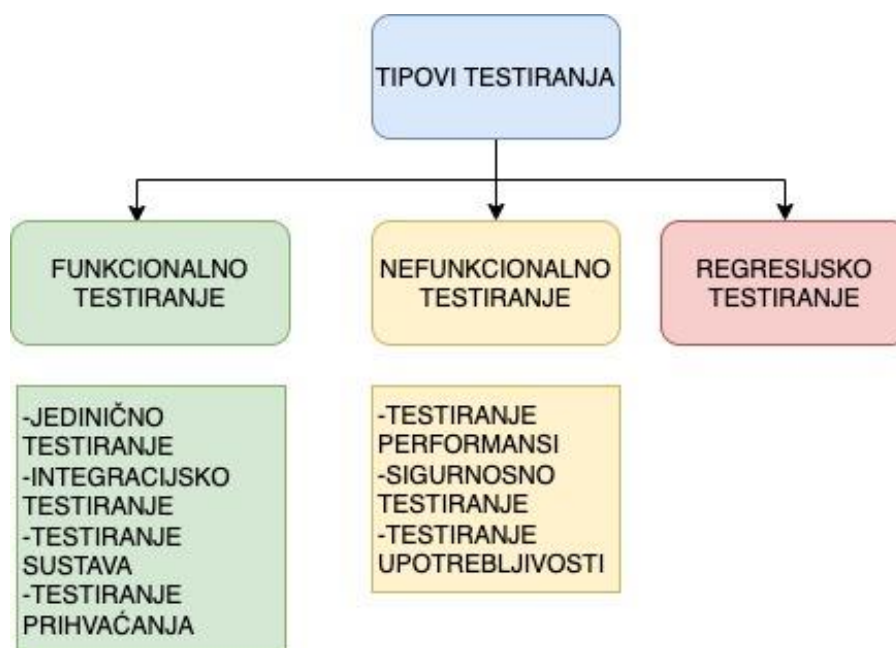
TIPOVI TESTIRANJA

FUNKCIONALNO TESTIRANJE

NEFUNKCIONALNO TESTIRANJE

REGRESIJSKO TESTIRANJE

-JEDINIČNO TESTIRANJE
-INTEGRACIJSKO TESTIRANJE
-TESTIRANJE SUSTAVA
-TESTIRANJE PRIHVAĆANJA

-TESTIRANJE PERFORMANSI
-SIGURNOSNO TESTIRANJE
-TESTIRANJE UPOTREBLJIVOSTI